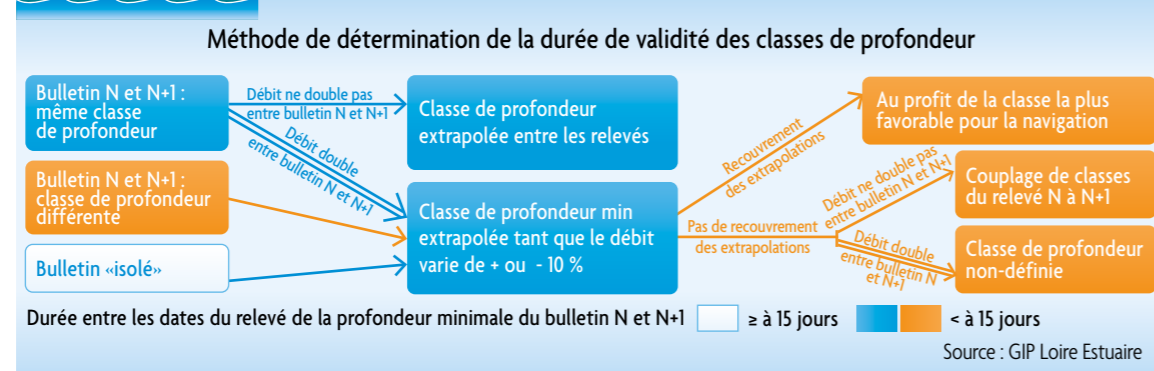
Méthode de détermination de la durée de validité des classes de profondeur

Bulletin N et N+1 : même classe de profondeur

Débit ne double pas entre bulletin N et N+1

Classe de profondeur extrapolée entre les relevés

Débit double entre bulletin N et N+1

Bulletin N et N+1 : classe de profondeur différente

Classe de profondeur min extrapolée tant que le débit varie de + ou - 10 %

Bulletin «isolé»

Recouvrement des extrapolations

Au profit de la classe la plus favorable pour la navigation

Pas de recouvrement des extrapolations

Débit ne double pas entre bulletin N et N+1

Couplage de classes du relevé N à N+1

Débit double entre bulletin N et N+1

Classe de profondeur non-définie

Durée entre les dates du relevé de la profondeur minimale du bulletin N et N+1

≥ à 15 jours

< à 15 jours

Source : GIP Loire Estuaire